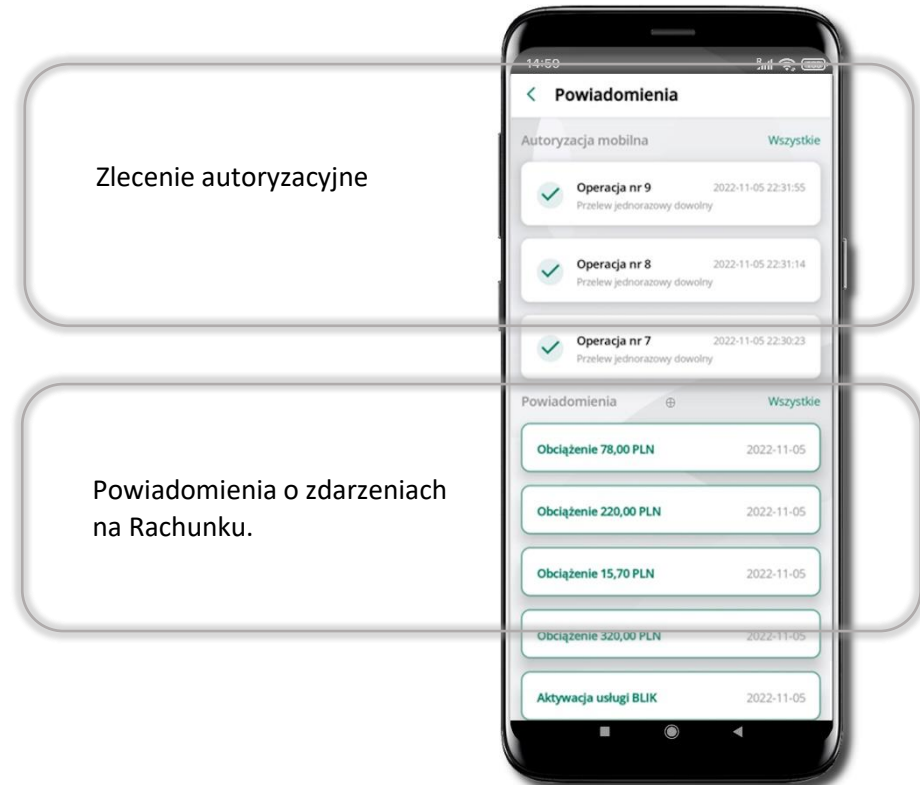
Zlecenie autoryzacyjne

Powiadomienia o zdarzeniach na Rachunku.

14:50

< Powiadomienia

Autoryzacja mobilna Wszystkie

Operacja nr 9 2022-11-05 22:31:55
Przelew jednorazowy dowolny

Operacja nr 8 2022-11-05 22:31:14
Przelew jednorazowy dowolny

Operacja nr 7 2022-11-05 22:30:23
Przelew jednorazowy dowolny

Powiadomienia Wszystkie

Obciążenie 78,00 PLN 2022-11-05

Obciążenie 220,00 PLN 2022-11-05

Obciążenie 15,70 PLN 2022-11-05

Obciążenie 320,00 PLN 2022-11-05

Aktywacja usługi BLIK 2022-11-05